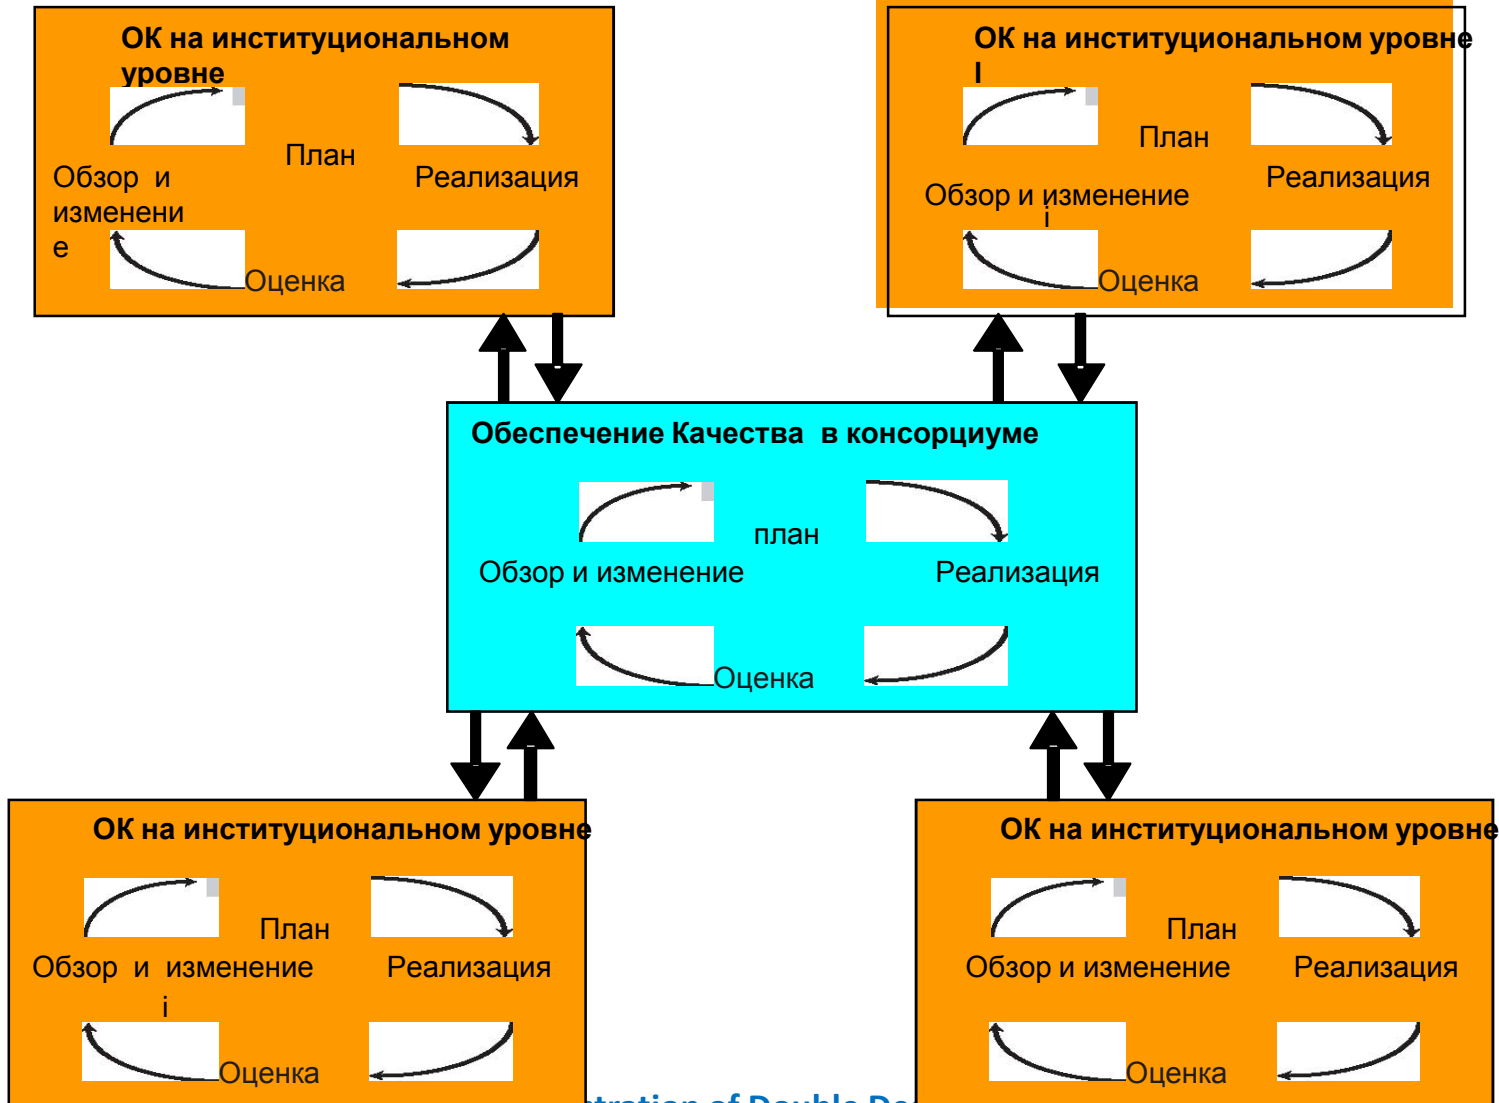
ОК на институциональном уровне

План

Обзор и изменени е

Реализация

Оценка

ОК на институциональном уровне I

План

Обзор и изменение і

Реализация

Оценка

Обеспечение Качества в консорциуме

план

Обзор и изменение

Реализация

Оценка

ОК на институциональном уровне

План

Обзор и изменение і

Реализация

Оценка

ОК на институциональном уровне

План

Обзор и изменение

Реализация

Оценка

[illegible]tration of Double De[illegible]